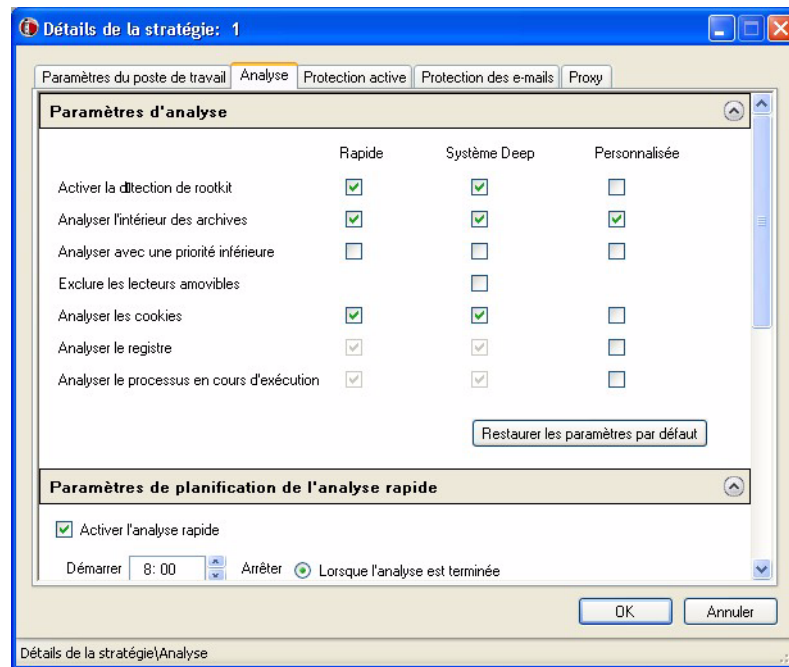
Détails de la stratégie: 1

Paramètres du poste de travail | Analyse | Protection active | Protection des e-mails | Proxy

Paramètres d'analyse

| | Rapide | Système Deep | Personnalisée |
|---|---|---|---|
| Activer la dltection de rootkit | ☑ | ☑ | ☐ |
| Analyser l'intérieur des archives | ☑ | ☑ | ☑ |
| Analyser avec une priorité inférieure | ☐ | ☐ | ☐ |
| Exclure les lecteurs amovibles | | ☐ | |
| Analyser les cookies | ☑ | ☑ | ☐ |
| Analyser le registre | ☑ | ☑ | ☐ |
| Analyser le processus en cours d'exécution | ☑ | ☑ | ☐ |

Restaurer les paramètres par défaut

Paramètres de planification de l'analyse rapide

Activer l'analyse rapide

Démarrer 8: 00 Arrêter Lorsque l'analyse est terminée

OK Annuler

Détails de la stratégie\Analyse